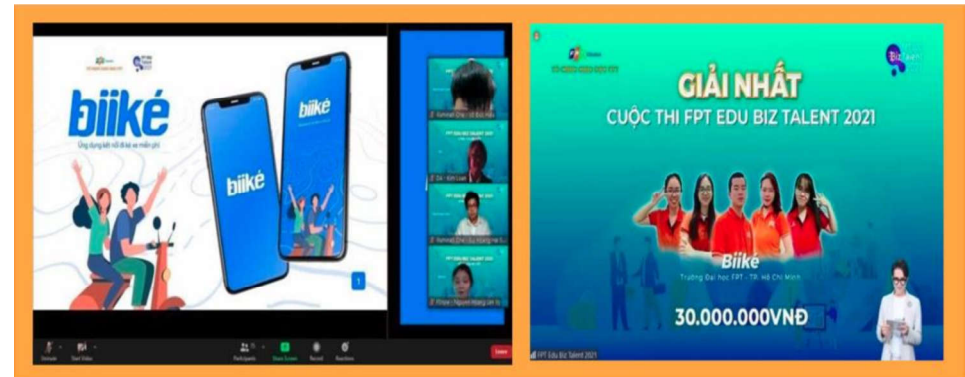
biiké

Ứng dụng kết nối đi xe miễn phí

biiké

1

Unmute

Start Video

Participants

Share Screen

Record

Reactions

Leave

GIẢI NHẤT

CUỘC THI FPT EDU BIZ TALENT 2021

Biiké

Trường Đại học FPT - TP. Hồ Chí Minh

30.000.000VNĐ

FPT Edu Biz Talent 2021